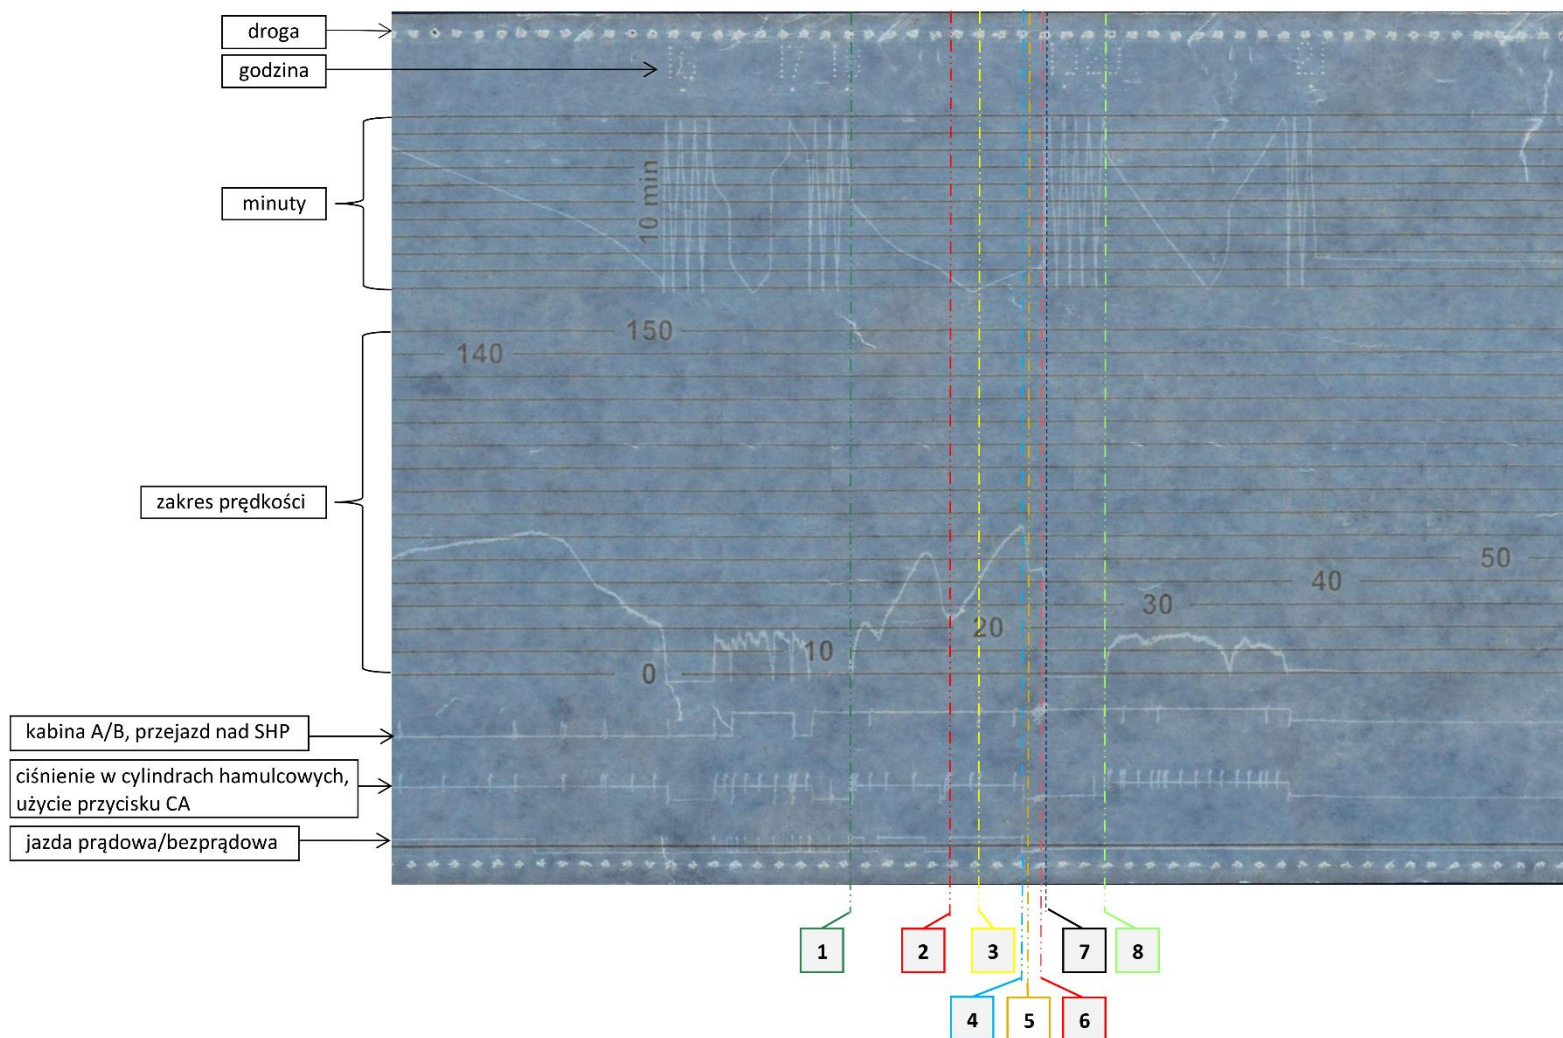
droga

godzina

minuty

10 min

150

140

zakres prędkości

50

40

30

20

10

0

kabina A/B, przejazd nad SHP

ciśnienie w cylindrach hamulcowych, użycie przycisku CA

jazda prądowa/bezprądowa

1

2

3

7

8

4

5

6